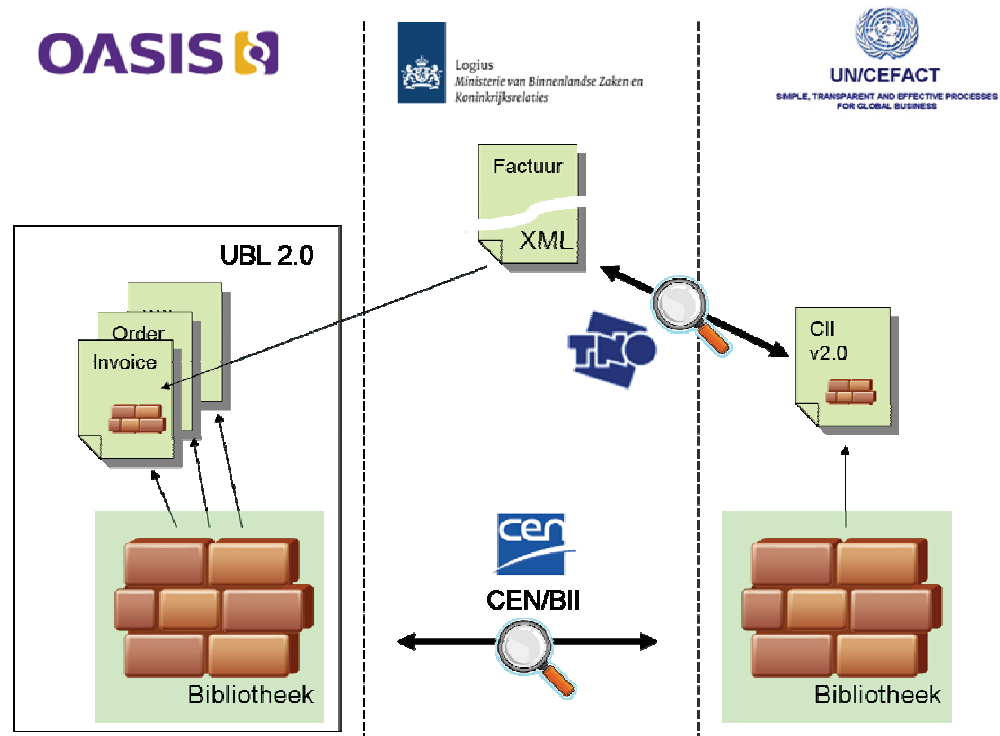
OASIS

Logius
Ministerie van Binnenlandse Zaken en Koninkrijksrelaties

UN/CEFACT
SIMPLE, TRANSPARENT AND EFFECTIVE PROCESSES FOR GLOBAL BUSINESS

Factuur

XML

UBL 2.0

Order

Invoice

TNO

CII
v2.0

cen

CEN/BII

Bibliotheek

Bibliotheek